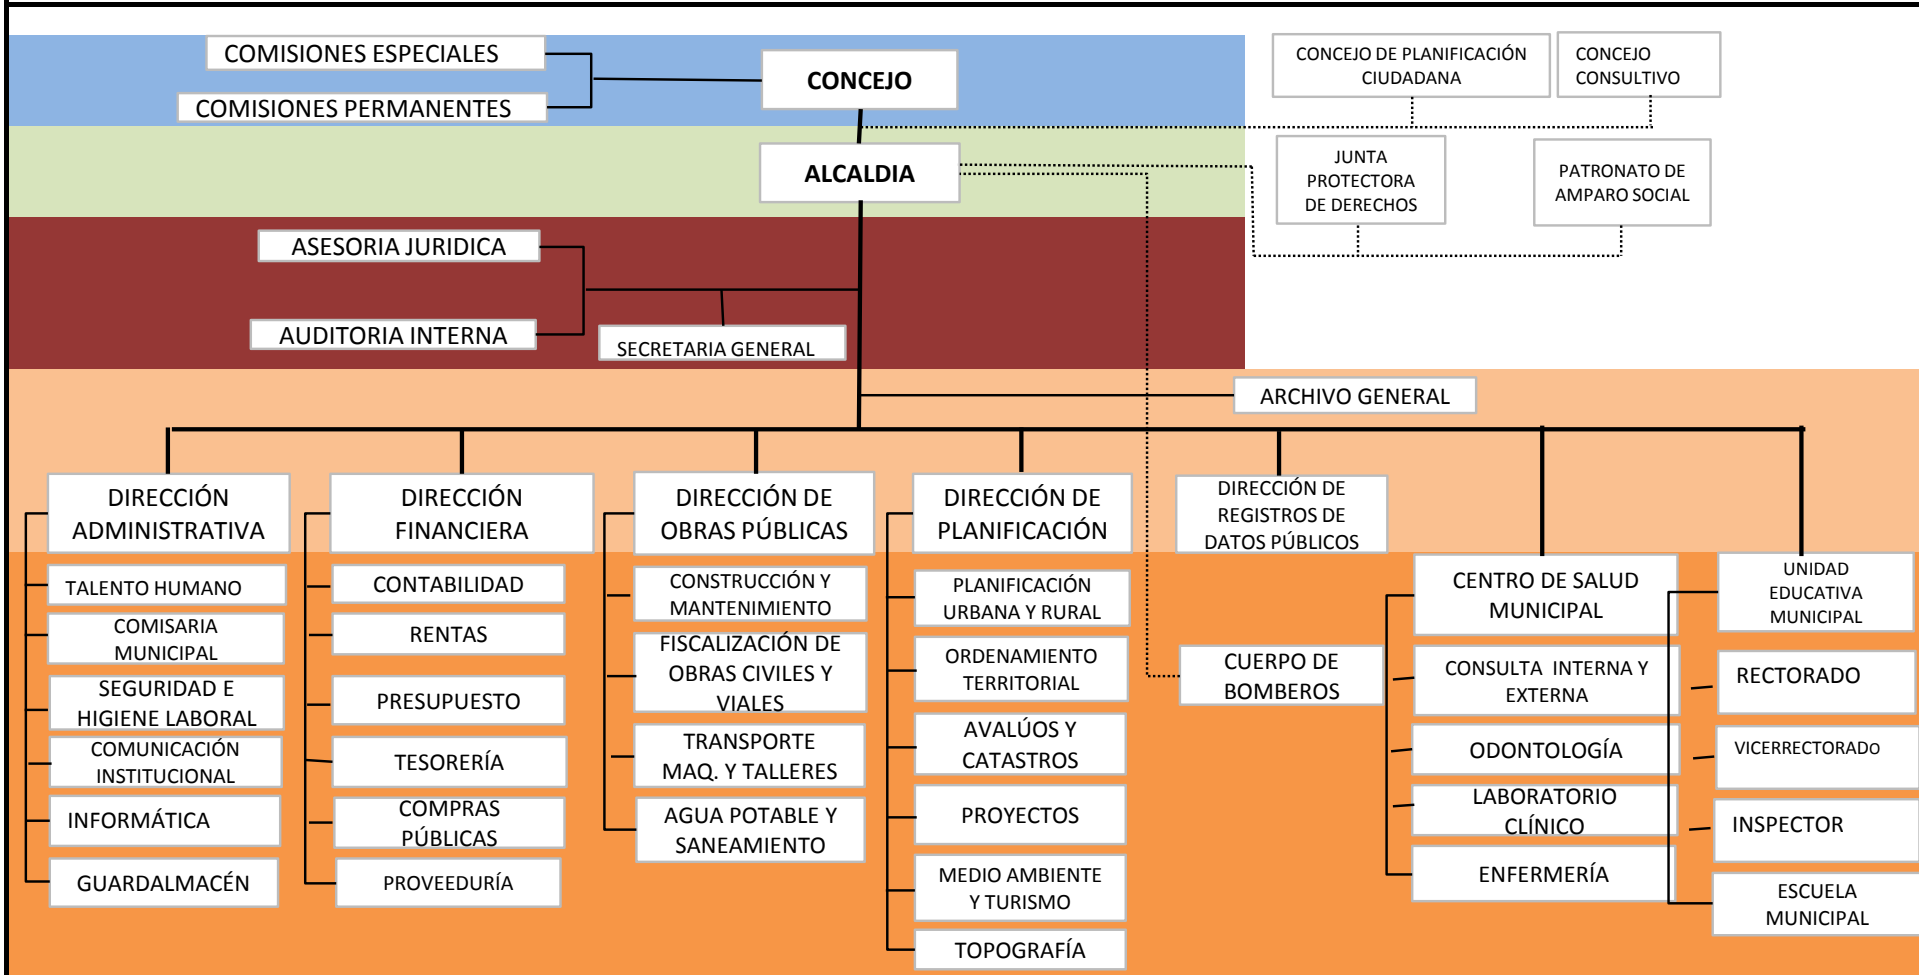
COMISIONES ESPECIALES
COMISIONES PERMANENTES
CONCEJO
CONCEJO DE PLANIFICACIÓN CIUDADANA
CONCEJO CONSULTIVO
ALCALDIA
JUNTA PROTECTORA DE DERECHOS
PATRONATO DE AMPARO SOCIAL
ASESORIA JURIDICA
AUDITORIA INTERNA
SECRETARIA GENERAL
ARCHIVO GENERAL

DIRECCIÓN ADMINISTRATIVA
TALENTO HUMANO
COMISARIA MUNICIPAL
SEGURIDAD E HIGIENE LABORAL
COMUNICACIÓN INSTITUCIONAL
INFORMÁTICA
GUARDALMACÉN

DIRECCIÓN FINANCIERA
CONTABILIDAD
RENTAS
PRESUPUESTO
TESORERÍA
COMPRAS PÚBLICAS
PROVEEDURÍA

DIRECCIÓN DE OBRAS PÚBLICAS
CONSTRUCCIÓN Y MANTENIMIENTO
FISCALIZACIÓN DE OBRAS CIVILES Y VIALES
TRANSPORTE MAQ. Y TALLERES
AGUA POTABLE Y SANEAMIENTO

DIRECCIÓN DE PLANIFICACIÓN
PLANIFICACIÓN URBANA Y RURAL
ORDENAMIENTO TERRITORIAL
AVALÚOS Y CATASTROS
PROYECTOS
MEDIO AMBIENTE Y TURISMO
TOPOGRAFÍA

DIRECCIÓN DE REGISTROS DE DATOS PÚBLICOS
CUERPO DE BOMBEROS

CENTRO DE SALUD MUNICIPAL
CONSULTA INTERNA Y EXTERNA
ODONTOLOGÍA
LABORATORIO CLÍNICO
ENFERMERÍA

UNIDAD EDUCATIVA MUNICIPAL
RECTORADO
VICERRECTORADO
INSPECTOR
ESCUELA MUNICIPAL